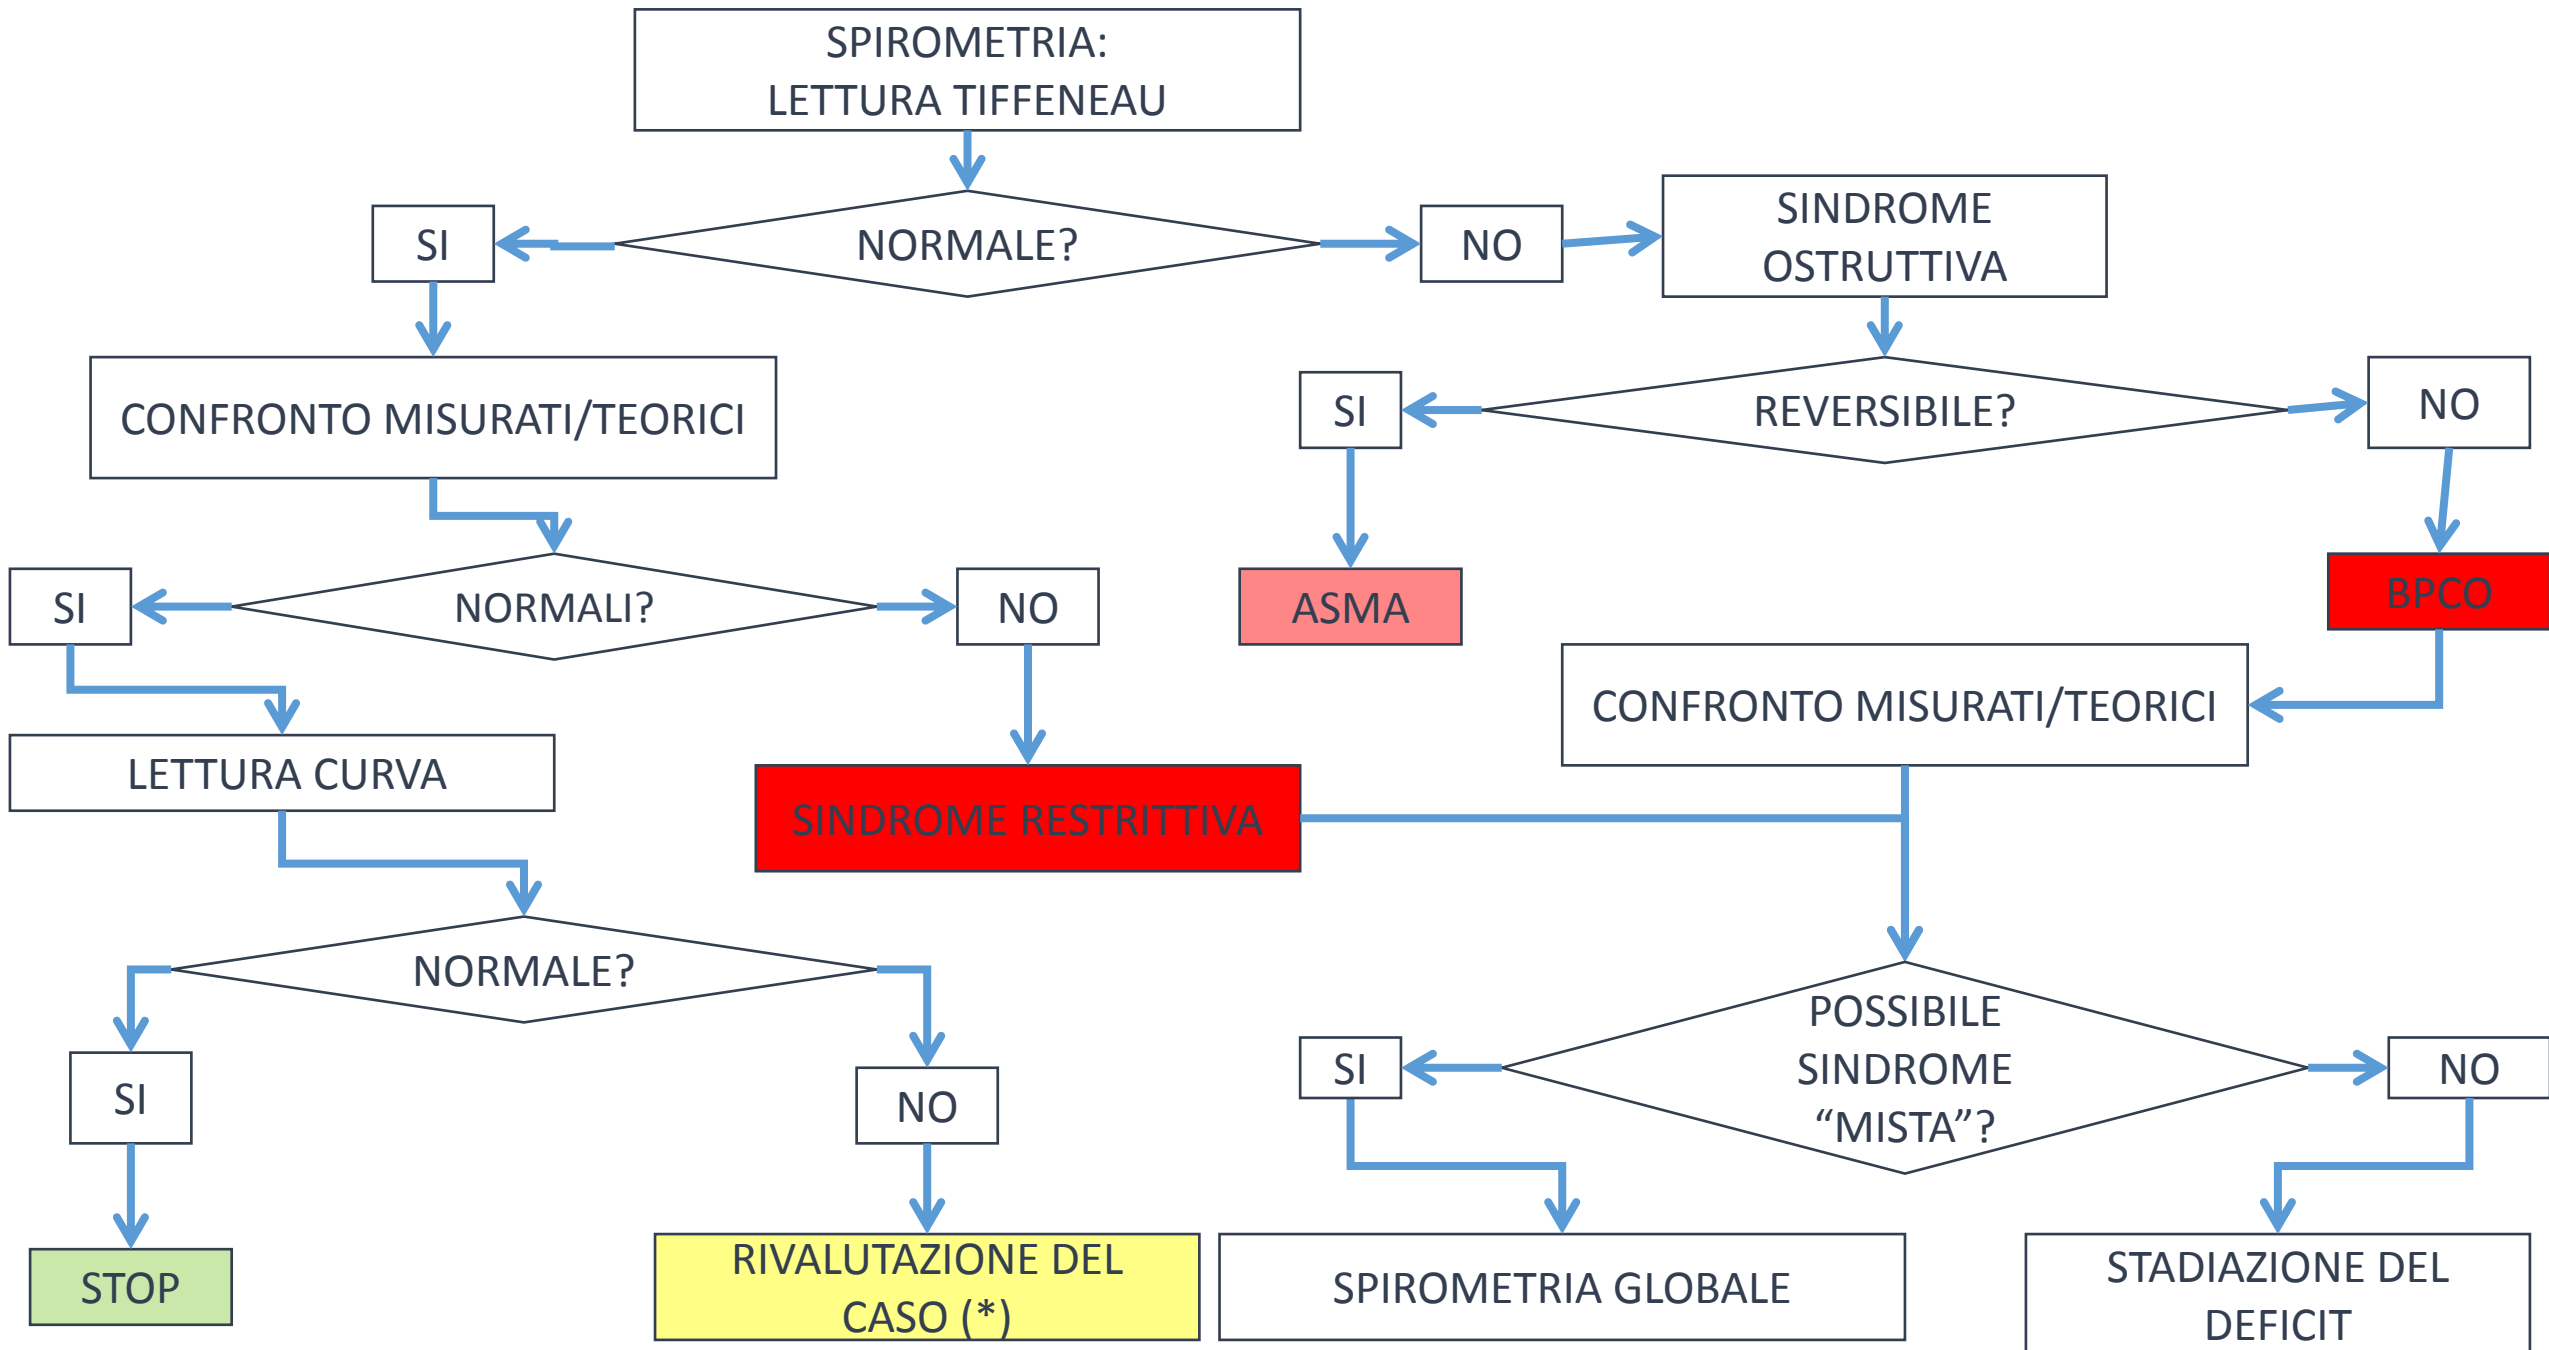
SPIROMETRIA:
LETTURA TIFFENEAU

SI

NORMALE?

NO

SINDROME OSTRUTTIVA

CONFRONTO MISURATI/TEORICI

SI

REVERSIBILE?

NO

SI

NORMALI?

NO

ASMA

BPCO

CONFRONTO MISURATI/TEORICI

LETTURA CURVA

SINDROME RESTRITTIVA

NORMALE?

POSSIBILE SINDROME “MISTA”?

SI

NO

SI

NO

STOP

RIVALUTAZIONE DEL CASO (*)

SPIROMETRIA GLOBALE

STADIAZIONE DEL DEFICIT